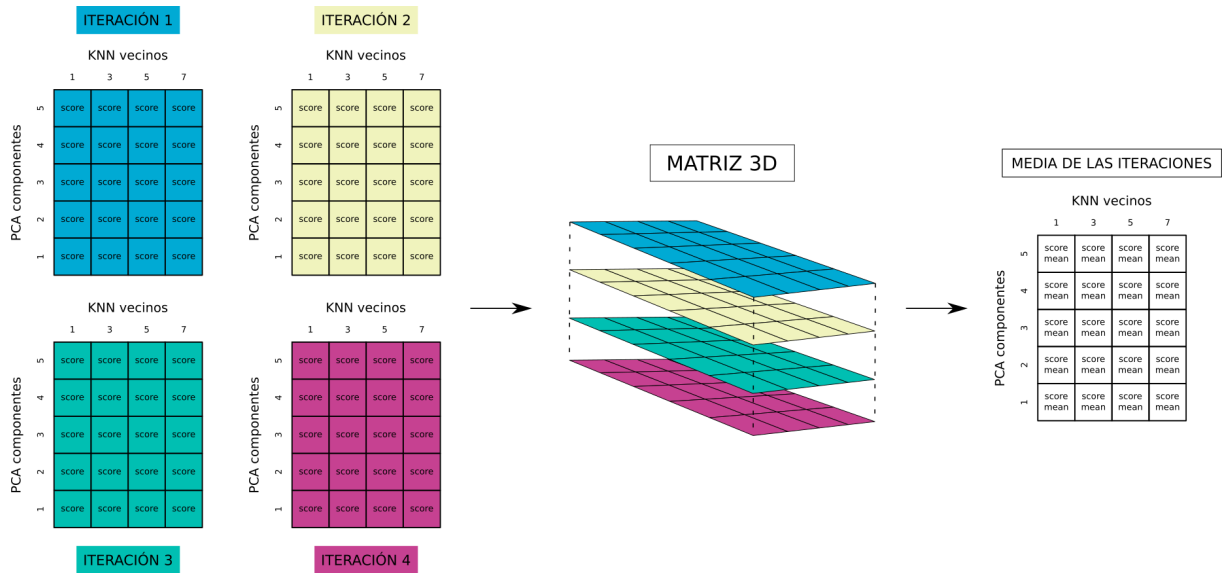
ITERACIÓN 1

KNN vecinos

| PCA componentes | 1 | 3 | 5 | 7 |
|---|---|---|---|---|
| 5 | score | score | score | score |
| 4 | score | score | score | score |
| 3 | score | score | score | score |
| 2 | score | score | score | score |
| 1 | score | score | score | score |

ITERACIÓN 2

KNN vecinos

| PCA componentes | 1 | 3 | 5 | 7 |
|---|---|---|---|---|
| 5 | score | score | score | score |
| 4 | score | score | score | score |
| 3 | score | score | score | score |
| 2 | score | score | score | score |
| 1 | score | score | score | score |

KNN vecinos

| PCA componentes | 1 | 3 | 5 | 7 |
|---|---|---|---|---|
| 5 | score | score | score | score |
| 4 | score | score | score | score |
| 3 | score | score | score | score |
| 2 | score | score | score | score |
| 1 | score | score | score | score |

ITERACIÓN 3

KNN vecinos

| PCA componentes | 1 | 3 | 5 | 7 |
|---|---|---|---|---|
| 5 | score | score | score | score |
| 4 | score | score | score | score |
| 3 | score | score | score | score |
| 2 | score | score | score | score |
| 1 | score | score | score | score |

ITERACIÓN 4

MATRIZ 3D

MEDIA DE LAS ITERACIONES

KNN vecinos

| PCA componentes | 1 | 3 | 5 | 7 |
|---|---|---|---|---|
| 5 | score mean | score mean | score mean | score mean |
| 4 | score mean | score mean | score mean | score mean |
| 3 | score mean | score mean | score mean | score mean |
| 2 | score mean | score mean | score mean | score mean |
| 1 | score mean | score mean | score mean | score mean |